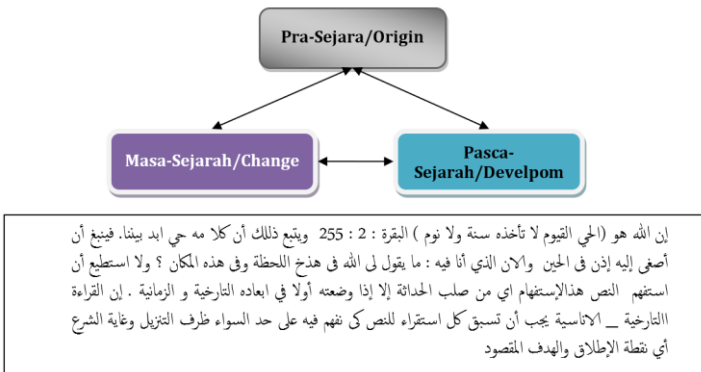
Pra-Sejara/Origin

Masa-Sejarah/Change

Pasca-Sejarah/Develpom

إن الله هو (الحي القيوم لا تأخذه سنة ولا نوم ) البقرة : 2 : 255 ويتبع ذلك أن كلا مه حي ابد بيننا. فينبغ أن أصغى إليه إذن فى الحين والان الذي أنا فيه : ما يقول لى الله فى هذخ اللحظة وفى هذه المكان ؟ ولا استطيع أن استفهم النص هذاالإستفهام اي من صلب الحداثة إلا إذا وضعته أولا في ابعاده التارخية و الزمانية . إن القراءة االتارخية _ الاناسية يجب أن تسبق كل استقراء للنص كى نفهم فيه على حد السواء ظرف التنزيل وغاية الشرع أي نقطة الإطلاق والهدف المقصود